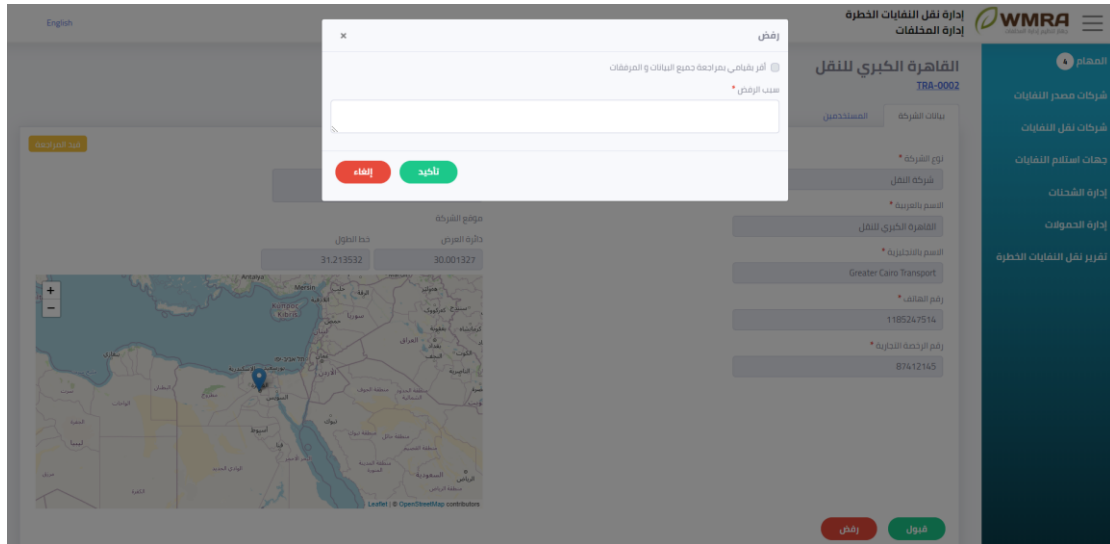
English

إدارة نقل النفايات الخطرة
إدارة المخلفات

WMRA

المهام 4
شركات مصدر النفايات
شركات نقل النفايات
جهات استلام النفايات
إدارة الشحنات
إدارة الحمولات
تقرير نقل النفايات الخطرة

القاهرة الكبري للنقل
TRA-0002

بيانات الشركة
المستخدمين

قيد المراجعة

نوع الشركة *
شركة النقل

الاسم بالعربية *
القاهرة الكبري للنقل

الاسم بالانجليزية *
Greater Cairo Transport

رقم الهاتف *
1185247514

رقم الرخصة التجارية *
87412145

مواقع الشركة
دائرة العرض
30.001327
خط الطول
31.213532

+
−

Leaflet | © OpenStreetMap contributors

قبول
رفض

رفض
×
أقر بقيامي بمراجعة جميع البيانات و المرفقات
سبب الرفض *
تأكيد
إلغاء